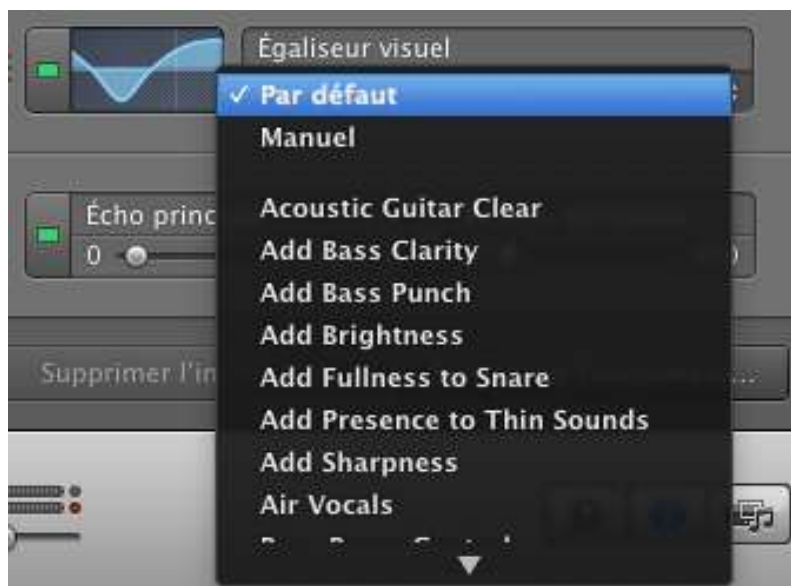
Égaliseur visuel

✓ Par défaut

Manuel

Écho princ

0

Acoustic Guitar Clear

Add Bass Clarity

Add Bass Punch

Add Brightness

Supprimer l'in

Add Fullness to Snare

Add Presence to Thin Sounds

Add Sharpness

Air Vocals

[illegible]